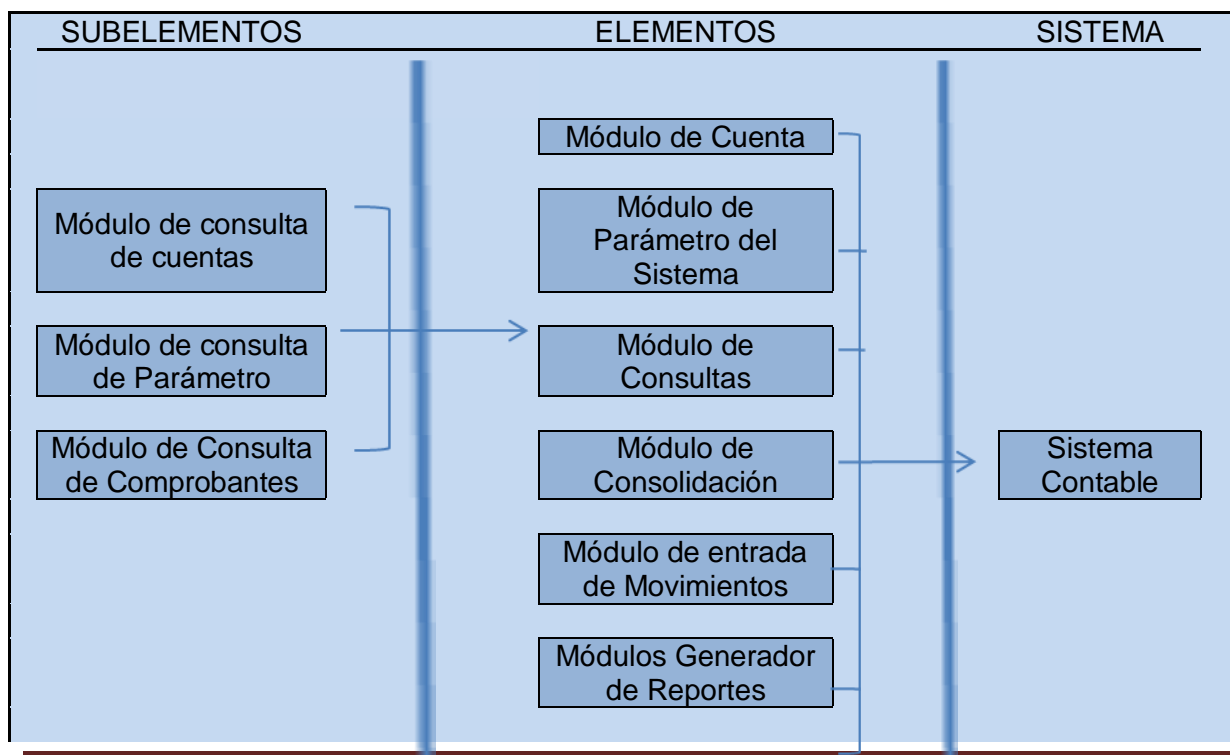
SUBELEMENTOS

ELEMENTOS

SISTEMA

Módulo de consulta de cuentas

Módulo de consulta de Parámetro

Módulo de Consulta de Comprobantes

Módulo de Cuenta

Módulo de Parámetro del Sistema

Módulo de Consultas

Módulo de Consolidación

Módulo de entrada de Movimientos

Módulos Generador de Reportes

Sistema Contable